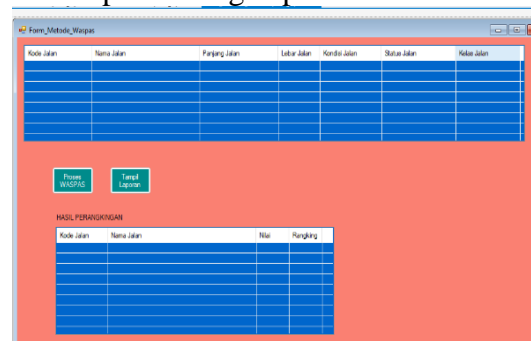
Form_Metode_Waspas

| Kode Jalan | Nama Jalan | Panjang Jalan | Lebar Jalan | Kondisi Jalan | Status Jalan | Kelas Jalan |
|---|---|---|---|---|---|---|

Proses WASPAS

Tampil Laporan

HASIL PERANGKINGAN

| Kode Jalan | Nama Jalan | Nilai | Rangking |
|---|---|---|---|